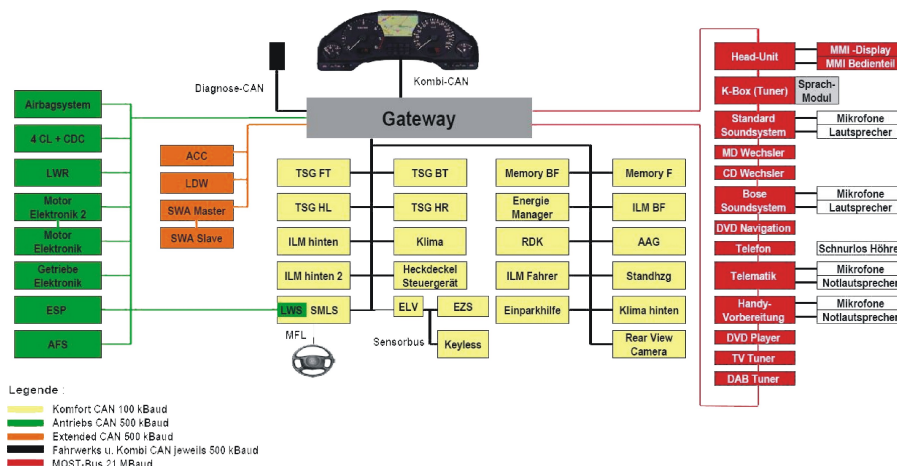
Diagnose-CAN

Kombi-CAN

Gateway

Airbagsystem

4 CL + CDC

LWR

Motor Elektronik 2

Motor Elektronik

Getriebe Elektronik

ESP

AFS

ACC

LDW

SWA Master

SWA Slave

TSG FT

TSG BT

TSG HL

TSG HR

ILM hinten

Klima

ILM hinten 2

Heckdeckel Steuergerät

LWS

SMLS

MFL

ELV

EZS

Sensorbus

Keyless

Memory BF

Memory F

Energie Manager

ILM BF

RDK

AAG

ILM Fahrer

Standhzg

Einparkhilfe

Klima hinten

Rear View Camera

Head-Unit

MMI -Display

MMI Bedienteil

K-Box (Tuner)

Sprach-Modul

Standard Soundsystem

Mikrofone

Lautsprecher

MD Wechsler

CD Wechsler

Bose Soundsystem

Mikrofone

Lautsprecher

DVD Navigation

Telefon

Schnurlos Höhrer

Telematik

Mikrofone

Notlautsprecher

Handy-Vorbereitung

Mikrofone

Notlautsprecher

DVD Player

TV Tuner

DAB Tuner

Legende :

Komfort CAN 100 kBaud

Antriebs CAN 500 kBaud

Extended CAN 500 kBaud

Fahrwerks u. Kombi CAN jeweils 500 kBaud

MOST-Bus 21 MBaud